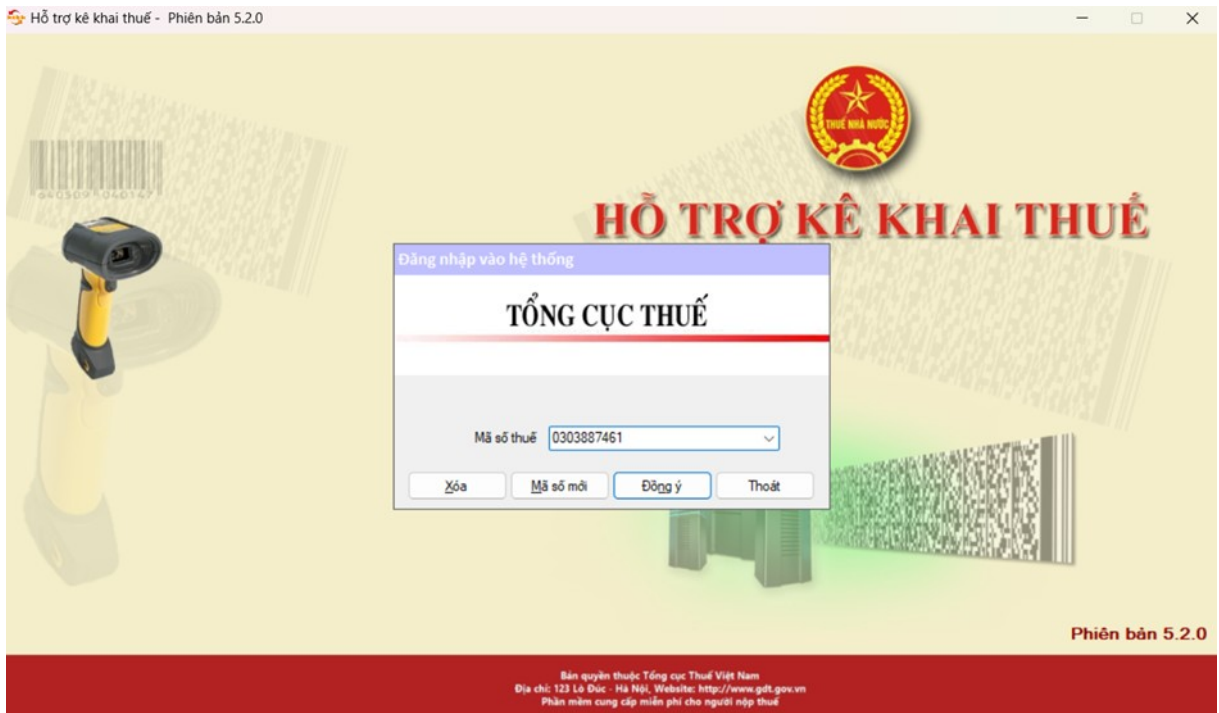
Hỗ trợ kê khai thuế - Phiên bản 5.2.0

8405095040147

THUẾ NHÀ NƯỚC

HỖ TRỢ KÊ KHAI THUẾ

Đăng nhập vào hệ thống

TỔNG CỤC THUẾ

Mã số thuế 0303887461

Xóa | Mã số mới | Đồng ý | Thoát

Phiên bản 5.2.0

Bản quyền thuộc Tổng cục Thuế Việt Nam
Địa chỉ: 123 Lò Đúc - Hà Nội, Website: http://www.gdt.gov.vn
Phần mềm cung cấp miễn phí cho người nộp thuế